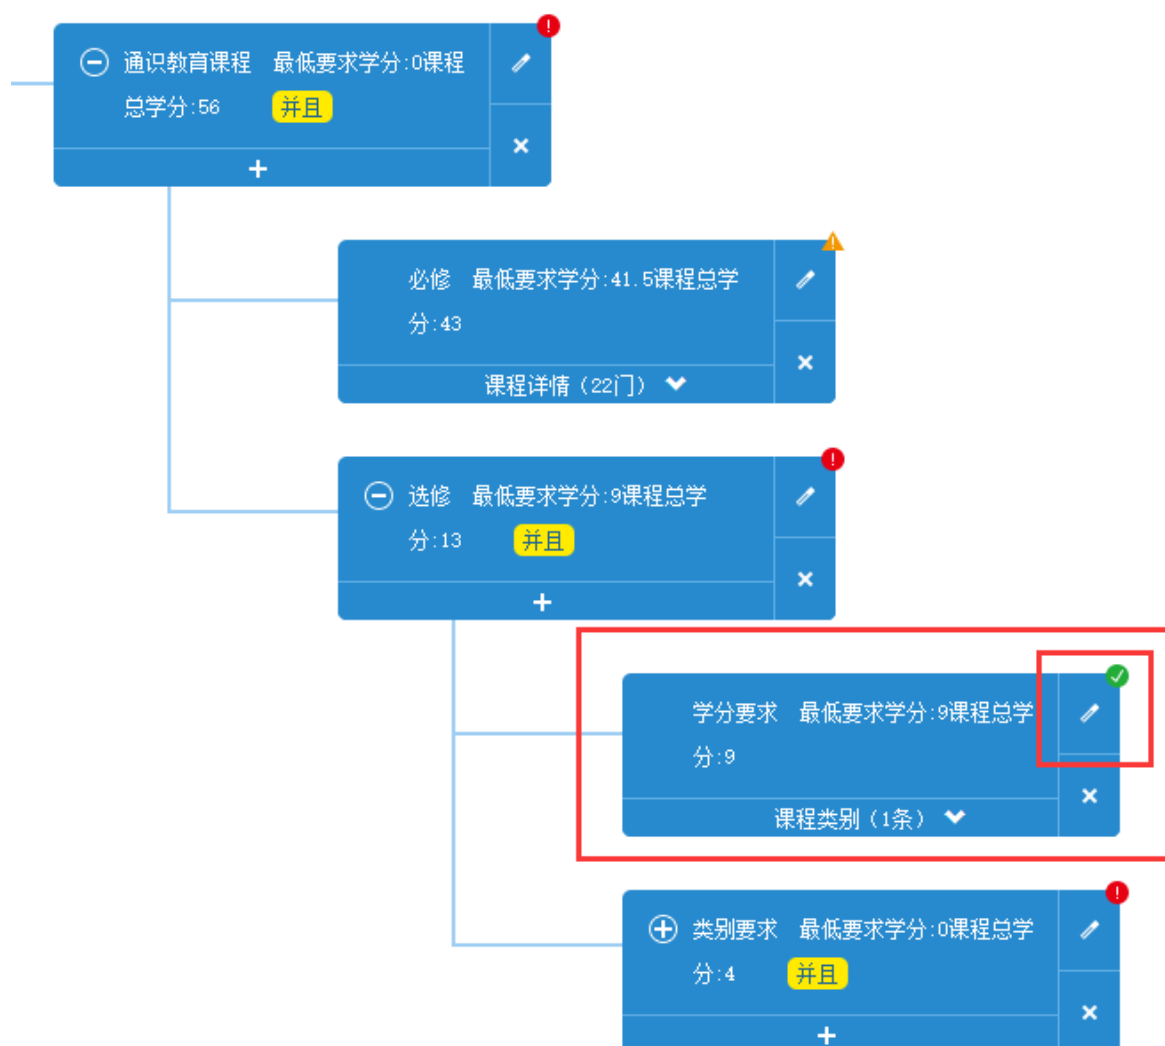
通识教育课程 最低要求学分:0课程总学分:56 并且

+

必修 最低要求学分:41.5课程总学分:43

课程详情（22门）

选修 最低要求学分:9课程总学分:13 并且

+

学分要求 最低要求学分:9课程总学分:9

课程类别（1条）

类别要求 最低要求学分:0课程总学分:4 并且

+